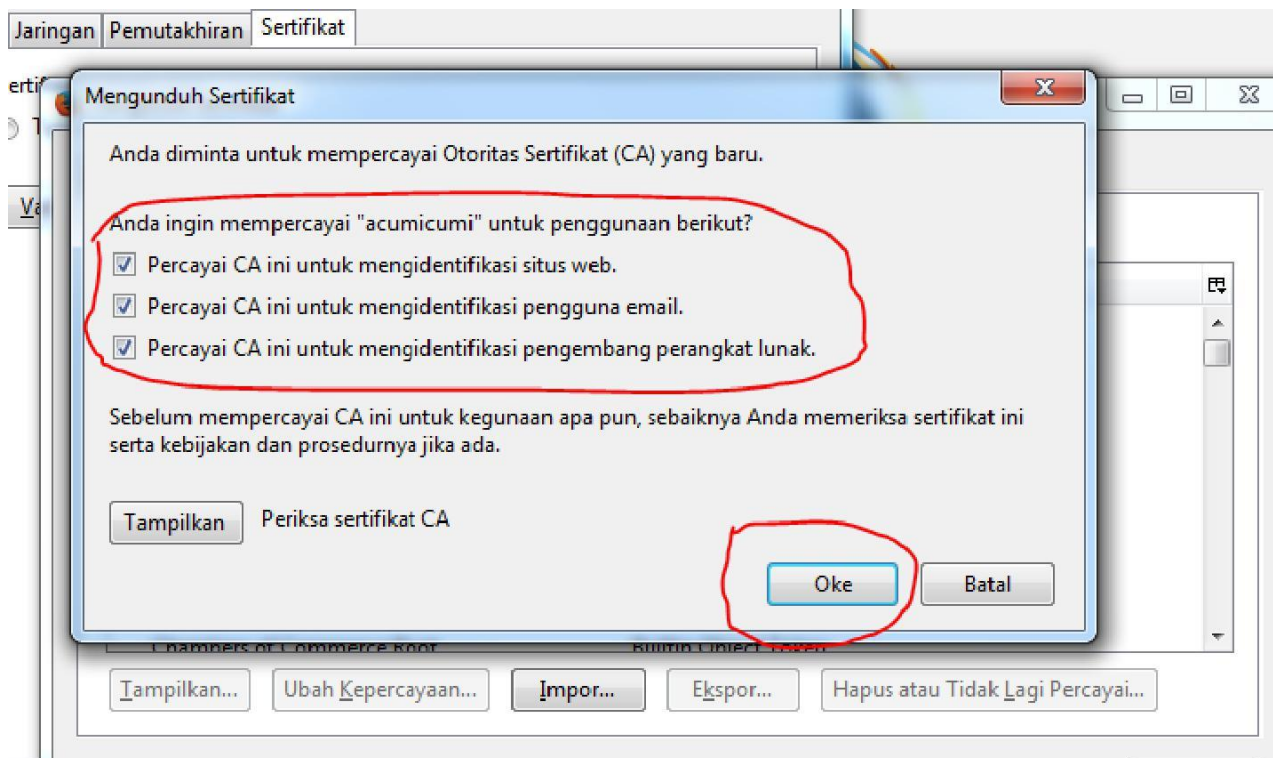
Jaringan Pemutakhiran Sertifikat

erti

T

Va

Mengunduh Sertifikat

Anda diminta untuk mempercayai Otoritas Sertifikat (CA) yang baru.

Anda ingin mempercayai "acumicumi" untuk penggunaan berikut?

Percayai CA ini untuk mengidentifikasi situs web.

Percayai CA ini untuk mengidentifikasi pengguna email.

Percayai CA ini untuk mengidentifikasi pengembang perangkat lunak.

Sebelum mempercayai CA ini untuk kegunaan apa pun, sebaiknya Anda memeriksa sertifikat ini serta kebijakan dan prosedurnya jika ada.

Tampilkan Periksa sertifikat CA

Oke Batal

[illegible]

Tampilkan... Ubah Kepercayaan... Impor... Ekspor... Hapus atau Tidak Lagi Percayai...